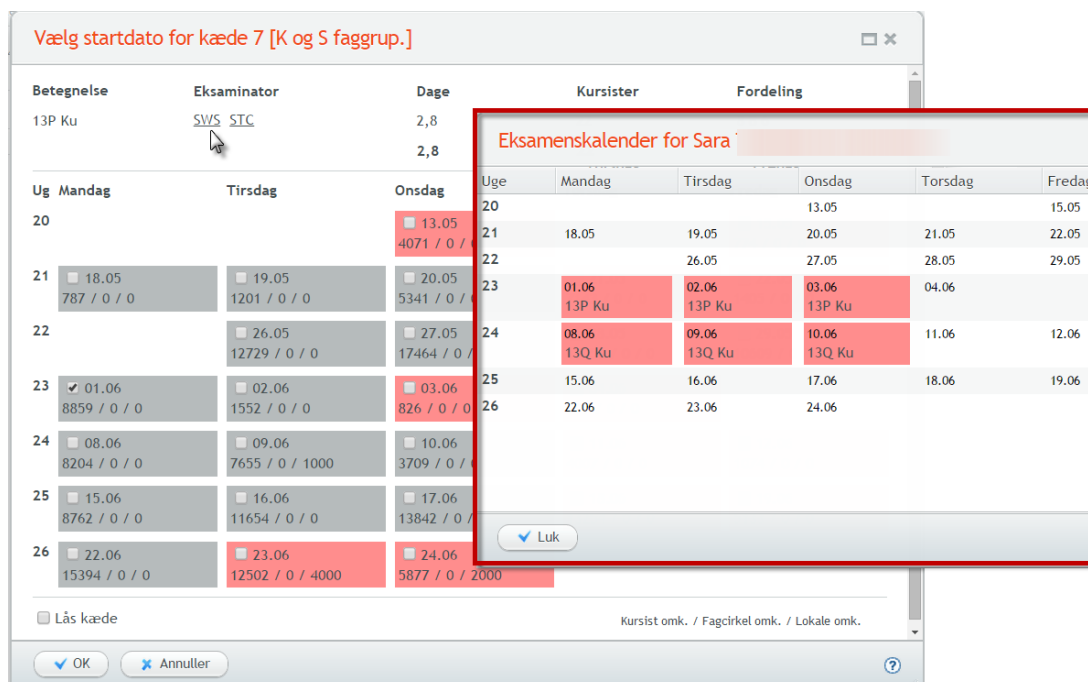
Vælg startdato for kæde 7 [K og S faggrup.]

| Betegnelse | Eksaminator | Dage | Kursister | Fordeling |
|---|---|---|---|---|
| 13P Ku | SWS STC | 2,8 | | |
| | | 2,8 | | |

| Ug | Mandag | Tirsdag | Onsdag |
|---|---|---|---|
| 20 | | | 13.05 4071 / 0 / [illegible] |
| 21 | 18.05 787 / 0 / 0 | 19.05 1201 / 0 / 0 | 20.05 5341 / 0 / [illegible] |
| 22 | | 26.05 12729 / 0 / 0 | 27.05 17464 / 0 / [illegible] |
| 23 | 01.06 8859 / 0 / 0 | 02.06 1552 / 0 / 0 | 03.06 826 / 0 / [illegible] |
| 24 | 08.06 8204 / 0 / 0 | 09.06 7655 / 0 / 1000 | 10.06 3709 / 0 / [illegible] |
| 25 | 15.06 8762 / 0 / 0 | 16.06 11654 / 0 / 0 | 17.06 13842 / 0 / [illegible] |
| 26 | 22.06 15394 / 0 / 0 | 23.06 12502 / 0 / 4000 | 24.06 5877 / 0 / 2000 |

Lås kæde

Kursist omk. / Fagcirkel omk. / Lokale omk.

OK Annuller

Eksamenskalender for Sara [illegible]

| Uge | Mandag | Tirsdag | Onsdag | Torsdag | Fredag |
|---|---|---|---|---|---|
| 20 | | | 13.05 | | 15.05 |
| 21 | 18.05 | 19.05 | 20.05 | 21.05 | 22.05 |
| 22 | | 26.05 | 27.05 | 28.05 | 29.05 |
| 23 | 01.06 13P Ku | 02.06 13P Ku | 03.06 13P Ku | 04.06 | |
| 24 | 08.06 13Q Ku | 09.06 13Q Ku | 10.06 13Q Ku | 11.06 | 12.06 |
| 25 | 15.06 | 16.06 | 17.06 | 18.06 | 19.06 |
| 26 | 22.06 | 23.06 | 24.06 | | |

Luk